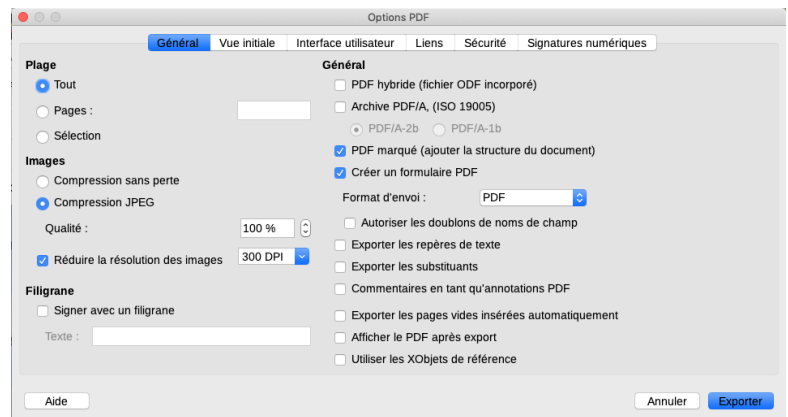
Options PDF

Général | Vue initiale | Interface utilisateur | Liens | Sécurité | Signatures numériques

Plage
Tout
Pages :
Sélection

Images
Compression sans perte
Compression JPEG
Qualité : 100 %
Réduire la résolution des images 300 DPI

Filigrane
Signer avec un filigrane
Texte :

Général
PDF hybride (fichier ODF incorporé)
Archive PDF/A, (ISO 19005)
PDF/A-2b PDF/A-1b
PDF marqué (ajouter la structure du document)
Créer un formulaire PDF
Format d'envoi : PDF
Autoriser les doublons de noms de champ
Exporter les repères de texte
Exporter les substituants
Commentaires en tant qu'annotations PDF
Exporter les pages vides insérées automatiquement
Afficher le PDF après export
Utiliser les XObjets de référence

Aide
Annuler
Exporter